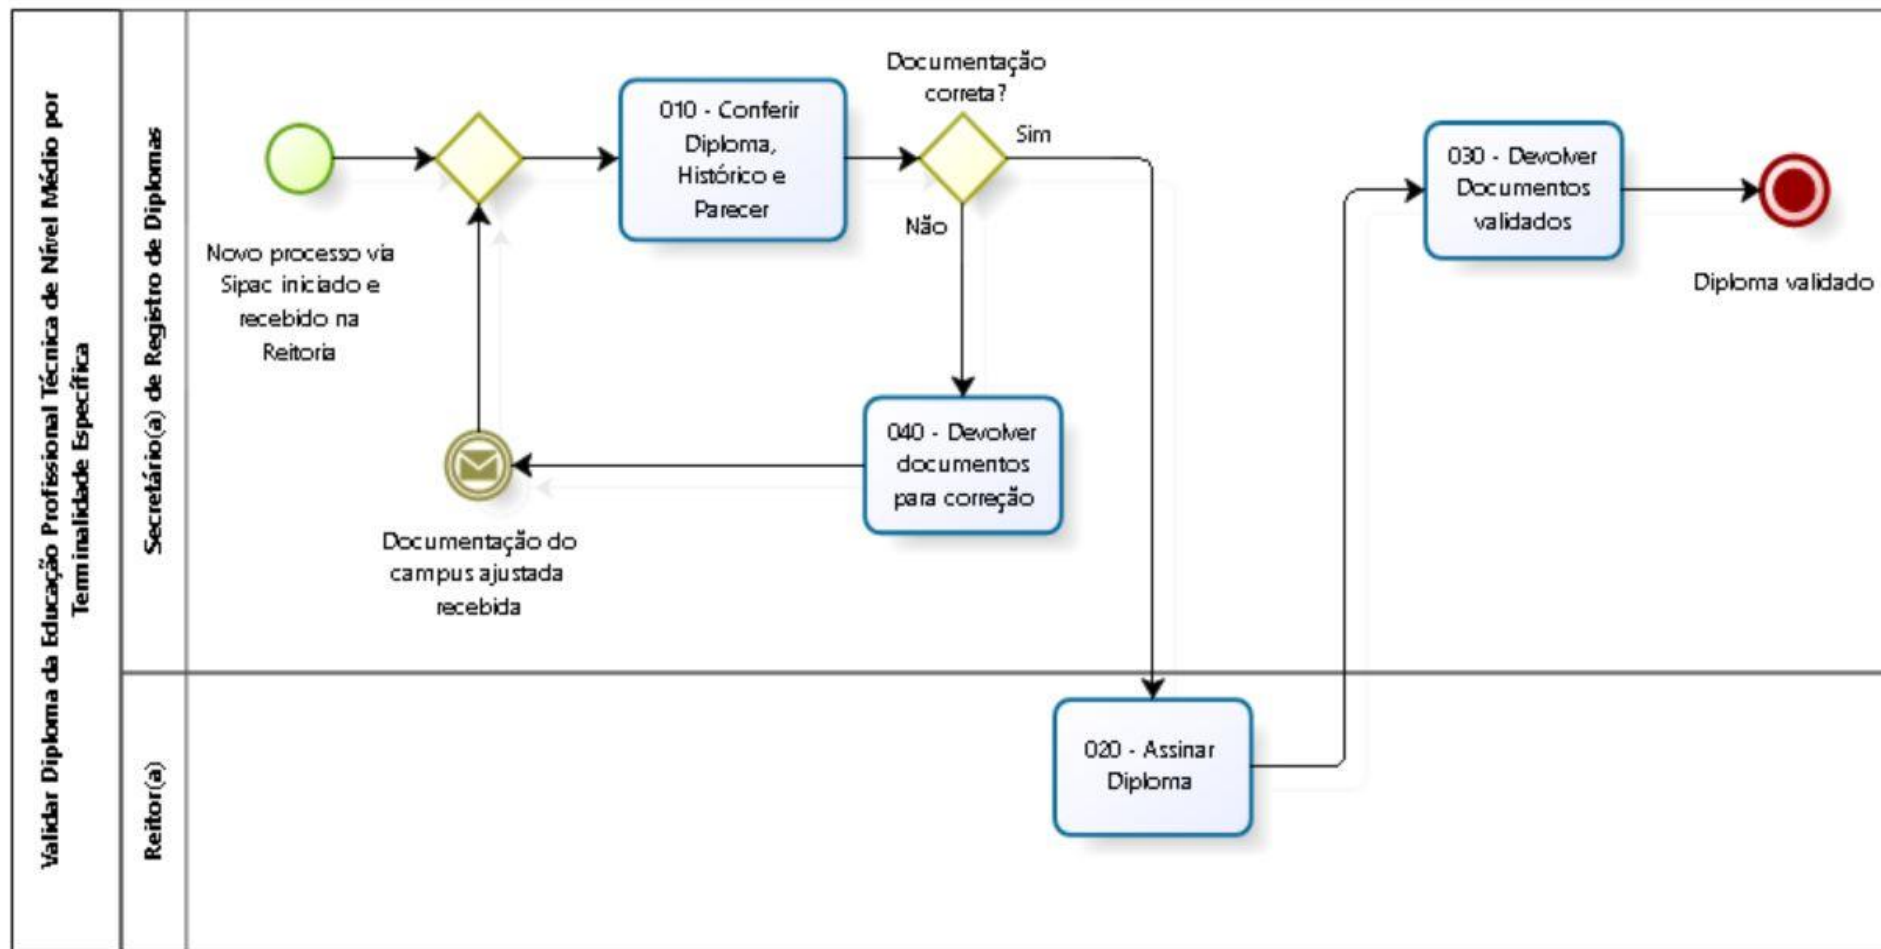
Validar Diploma da Educação Profissional Técnica de Nível Médio por Terminalidade Específica

Secretário(a) de Registro de Diplomas

Novo processo via Sipac iniciado e recebido na Reitoria

010 - Conferir Diploma, Histórico e Parecer

Documentação correta?

Sim

Não

030 - Devolver Documentos validados

Diploma validado

040 - Devolver documentos para correção

Documentação do campus ajustada recebida

Reitor(a)

020 - Assinar Diploma